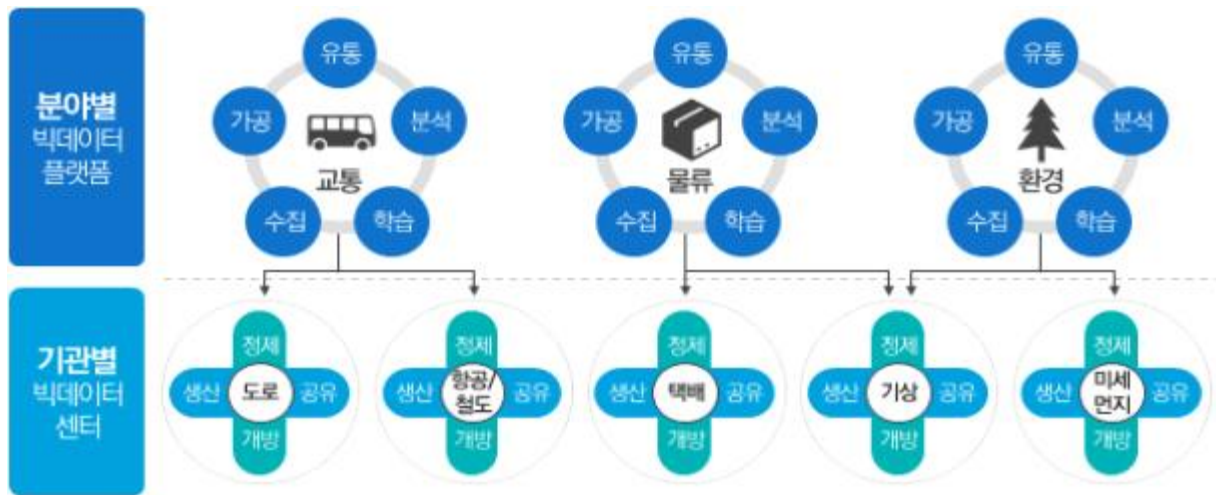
분야별
빅데이터
플랫폼

유통
가공
분석
교통
수집
학습

유통
가공
분석
물류
수집
학습

유통
가공
분석
환경
수집
학습

기관별
빅데이터
센터

정제
생산
도로
공유
개방

정제
생산
항공/철도
공유
개방

정제
생산
택배
공유
개방

정제
생산
기상
공유
개방

정제
생산
미세먼지
공유
개방